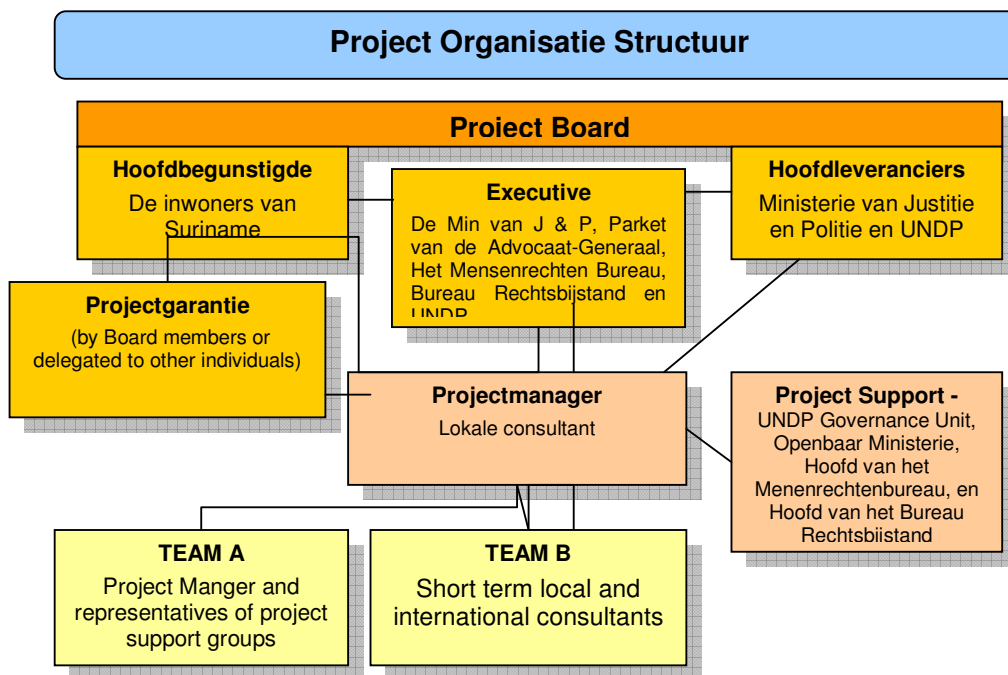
Project Organisatie Structuur

Proiect Board

Hoofdbegunstigde
De inwoners van Suriname

Executive
De Min van J & P, Parket van de Advocaat-Generaal, Het Mensenrechten Bureau, Bureau Rechtsbijstand en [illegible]

Hoofdleveranciers
Ministerie van Justitie en Politie en UNDP

Projectgarantie
(by Board members or delegated to other individuals)

Projectmanager
Lokale consultant

Project Support -
UNDP Governance Unit, Openbaar Ministerie, Hoofd van het Menenrechtenbureau, en Hoofd van het Bureau Rechtsbiistand

TEAM A
Project Manger and representatives of project support groups

TEAM B
Short term local and international consultants